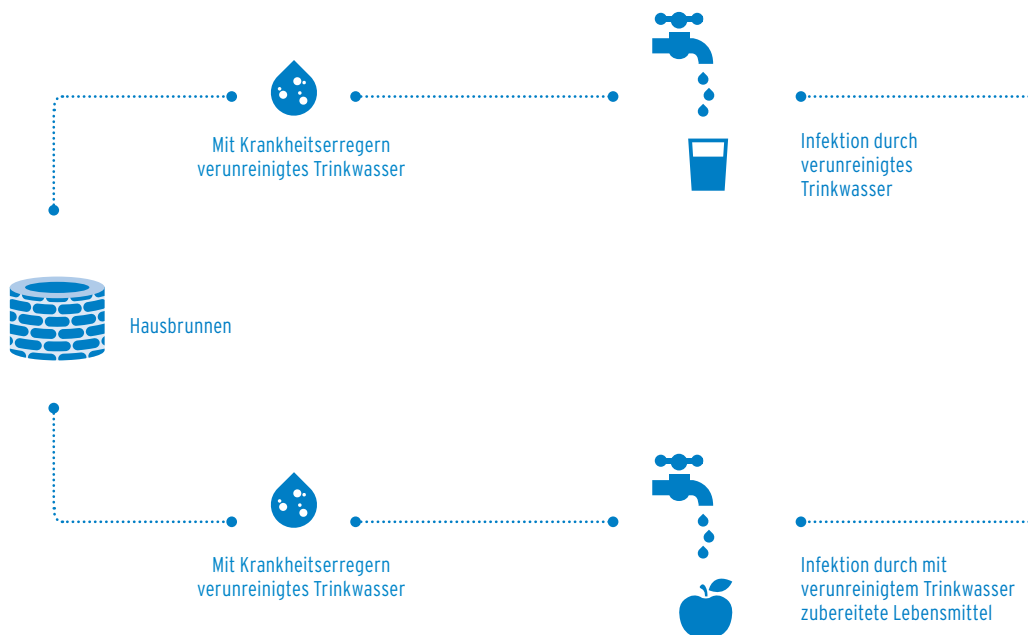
Mit Krankheitserregern verunreinigtes Trinkwasser

Infektion durch verunreinigtes Trinkwasser

Hausbrunnen

Mit Krankheitserregern verunreinigtes Trinkwasser

Infektion durch mit verunreinigtem Trinkwasser zubereitete Lebensmittel